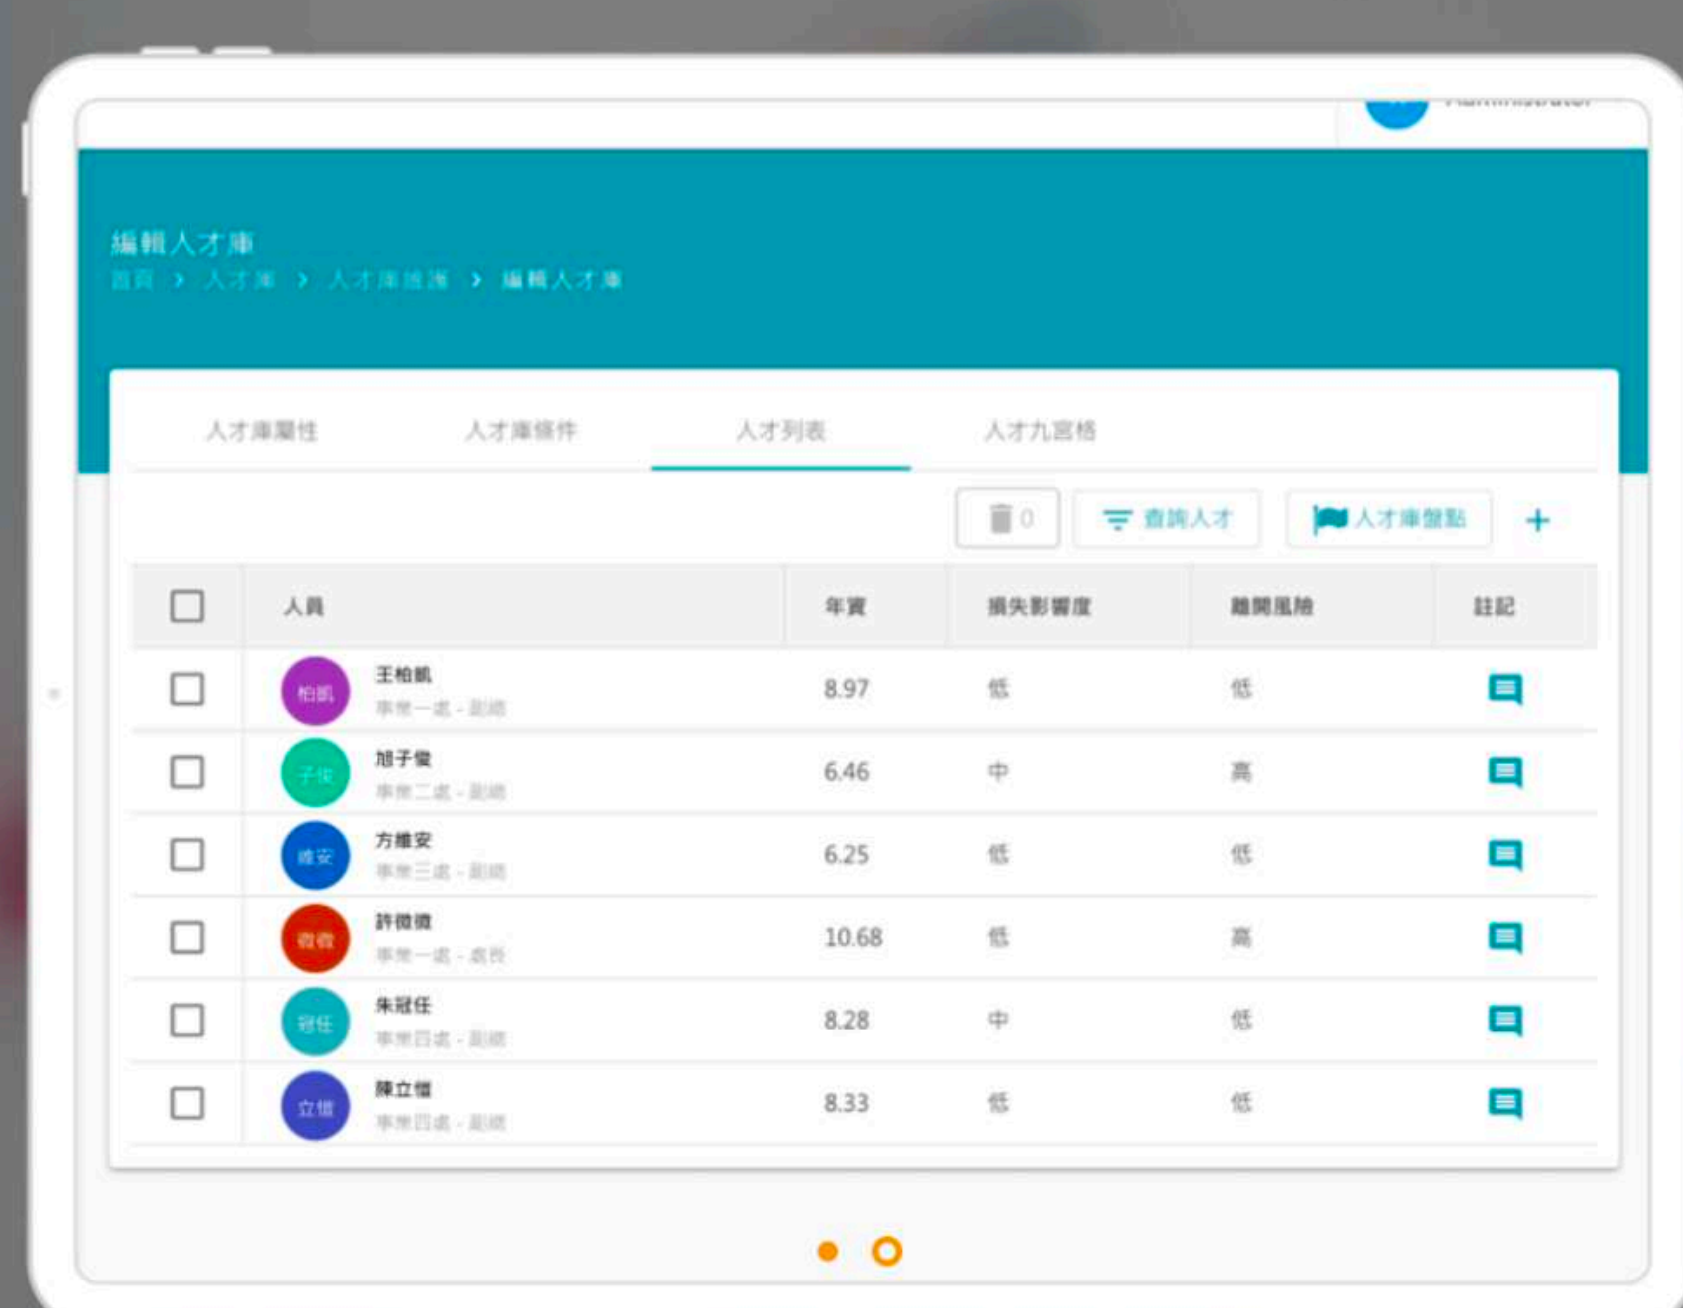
Administrator

編輯人才庫
首頁 › 人才庫 › 人才庫維護 › 編輯人才庫

人才庫屬性
人才庫條件
人才列表
人才九宮格

0
查詢人才
人才庫盤點
+

| | 人員 | 年資 | 損失影響度 | 離開風險 | 註記 |
|---|---|---|---|---|---|
| | 柏凱 王柏凱 事業一處 - 副總 | 8.97 | 低 | 低 | |
| | 子俊 旭子俊 事業二處 - 副總 | 6.46 | 中 | 高 | |
| | 維安 方維安 事業三處 - 副總 | 6.25 | 低 | 低 | |
| | 微微 許微微 事業一處 - 處長 | 10.68 | 低 | 高 | |
| | 冠任 朱冠任 事業四處 - 副總 | 8.28 | 中 | 低 | |
| | 立憬 陳立憬 事業四處 - 副總 | 8.33 | 低 | 低 | |